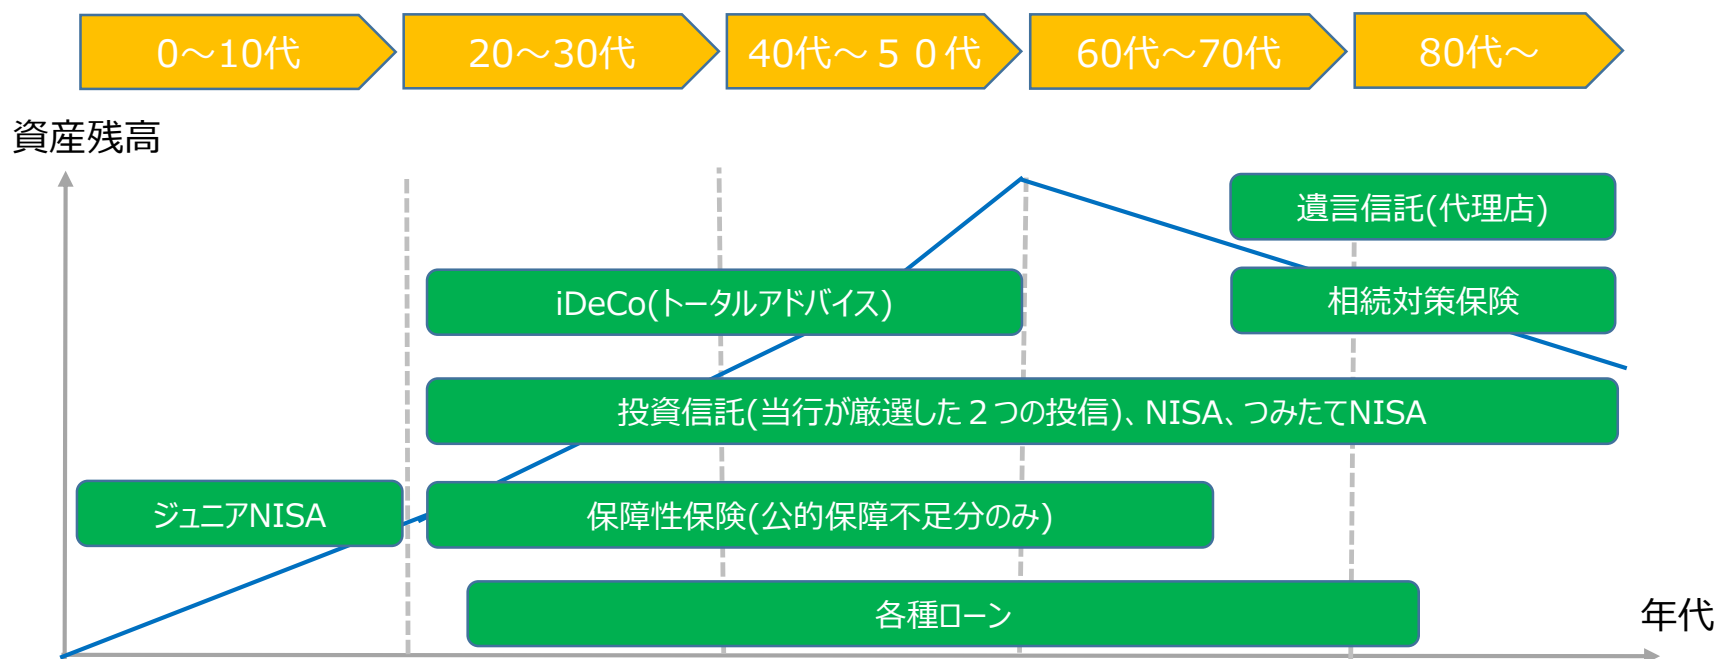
0～10代

20～30代

40代～５０代

60代～70代

80代～

資産残高

遺言信託(代理店)

iDeCo(トータルアドバイス)

相続対策保険

投資信託(当行が厳選した２つの投信)、NISA、つみたてNISA

ジュニアNISA

保障性保険(公的保障不足分のみ)

各種ローン

年代